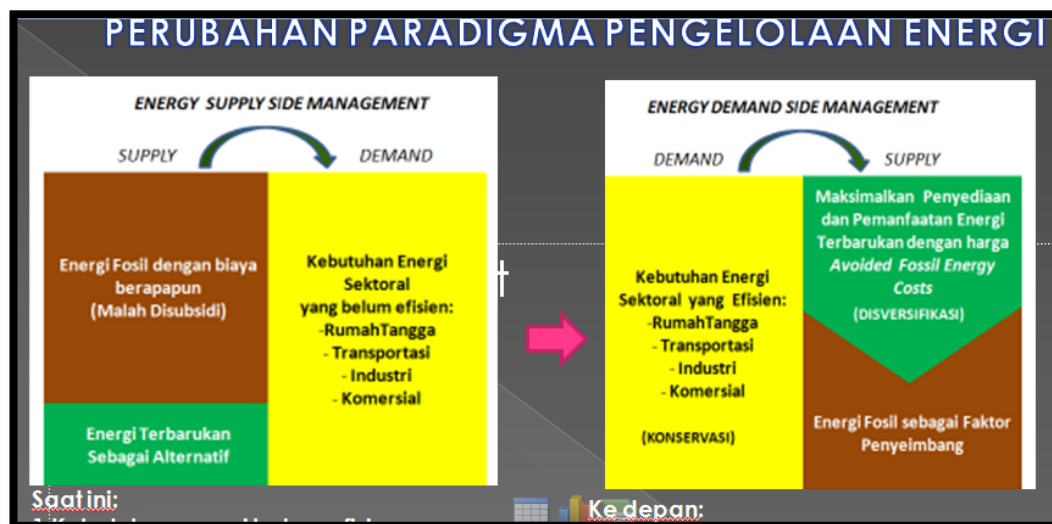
PERUBAHAN PARADIGMA PENGELOLAAN ENERGI

ENERGY SUPPLY SIDE MANAGEMENT

SUPPLY

DEMAND

Energi Fosil dengan biaya berapapun (Malah Disubsidi)

Energi Terbarukan Sebagai Alternatif

Kebutuhan Energi Sektoral yang belum efisien:
-RumahTangga
- Transportasi
- Industri
- Komersial

ENERGY DEMAND SIDE MANAGEMENT

DEMAND

SUPPLY

Kebutuhan Energi Sektoral yang Efisien:
-RumahTangga
- Transportasi
- Industri
- Komersial

(KONSERVASI)

Maksimalkan Penyediaan dan Pemanfaatan Energi Terbarukan dengan harga Avoided Fossil Energy Costs

(DISVERSIFIKASI)

Energi Fosil sebagai Faktor Penyeimbang

Saat ini:

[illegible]

Ke depan: